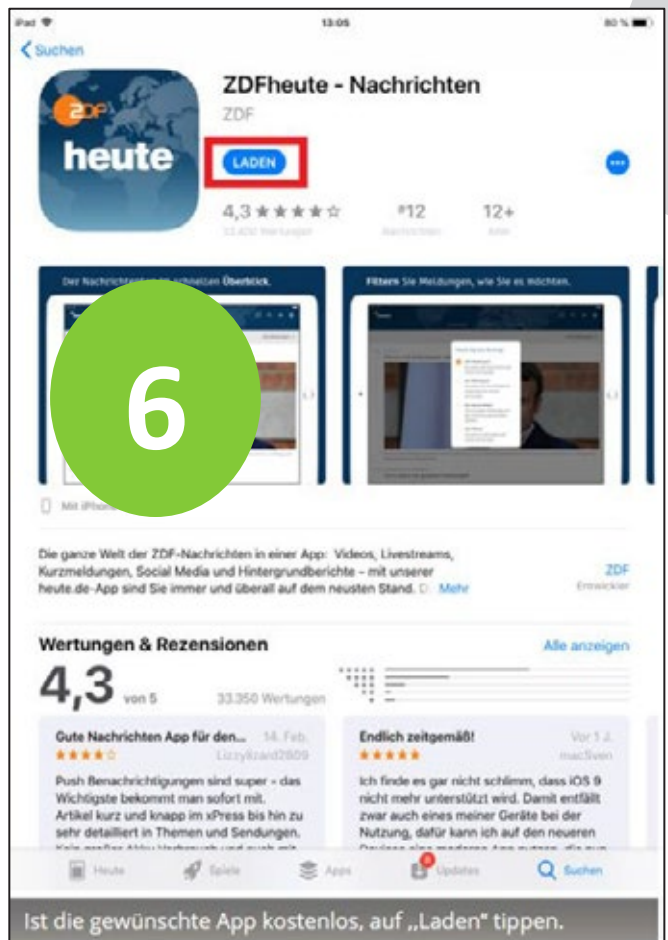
iPad 13:05 80 %

Suchen

ZDF heute

ZDFheute - Nachrichten

ZDF

LADEN

4,3 ★★★★☆ #12 12+

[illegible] Wertungen Nachrichten Alter

Der Nachrichtenüberblick schnellen Überblick.

Filtern Sie Meldungen, wie Sie es möchten.

6

Mit iPhone

Die ganze Welt der ZDF-Nachrichten in einer App: Videos, Livestreams, Kurzmeldungen, Social Media und Hintergrundberichte – mit unserer heute.de-App sind Sie immer und überall auf dem neusten Stand. D Mehr

ZDF
Entwickler

Wertungen & Rezensionen

Alle anzeigen

4,3 von 5

33.350 Wertungen

Gute Nachrichten App für den... 14. Feb.
★★★★☆ Lizzylizard2809
Push Benachrichtigungen sind super - das Wichtigste bekommt man sofort mit. Artikel kurz und knapp im xPress bis hin zu sehr detailliert in Themen und Sendungen. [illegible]

Endlich zeitgemäß! Vor 1 J.
★★★★★ macSven
Ich finde es gar nicht schlimm, dass iOS 9 nicht mehr unterstützt wird. Damit entfällt zwar auch eines meiner Geräte bei der Nutzung, dafür kann ich auf den neueren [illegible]

Heute Spiele Apps Updates Suchen

Ist die gewünschte App kostenlos, auf „Laden" tippen.